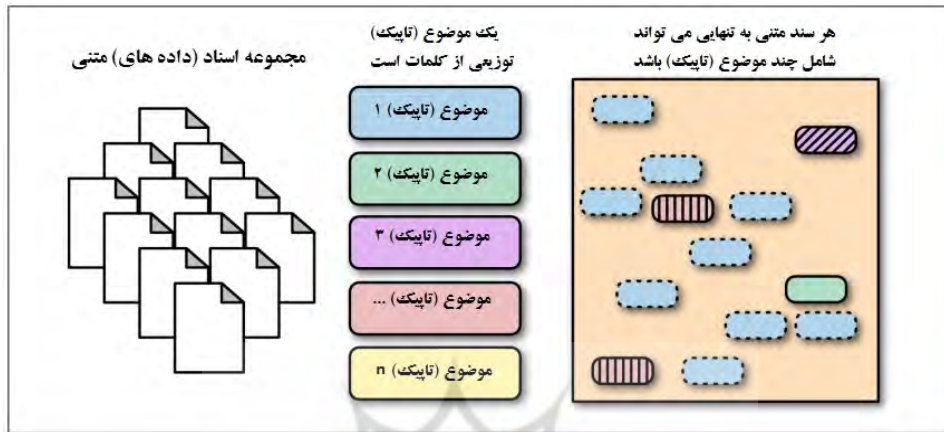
هر سند متنی به تنهایی می تواند شامل چند موضوع (تاپیک) باشد

یک موضوع (تاپیک) توزیعی از کلمات است

موضوع (تاپیک) ۱

موضوع (تاپیک) ۲

موضوع (تاپیک) ۳

موضوع (تاپیک) ...

موضوع (تاپیک) n

مجموعه اسناد (داده های) متنی